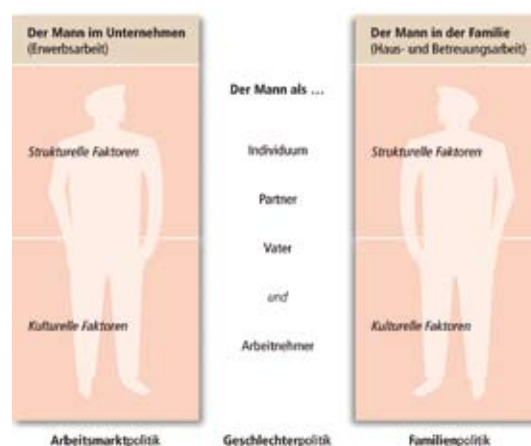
Der Mann im Unternehmen
(Erwerbsarbeit)

Strukturelle Faktoren

Kulturelle Faktoren

Der Mann als ...

Individuum

Partner

Vater

und

Arbeitnehmer

Der Mann in der Familie
(Haus- und Betreuungsarbeit)

Strukturelle Faktoren

Kulturelle Faktoren

Arbeitsmarktpolitik

Geschlechterpolitik

Familienpolitik